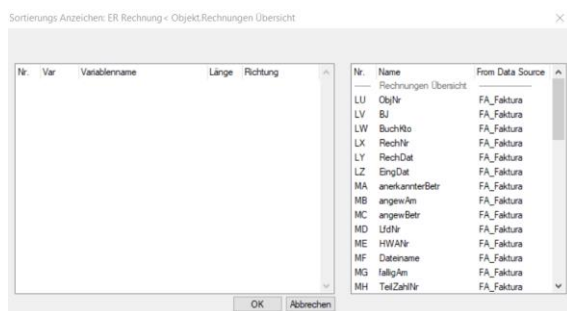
Sortierungs Anzeichen: ER Rechnung < Objekt.Rechnungen Übersicht

| Nr. | Var | Variablenname | Länge | Richtung |
|---|---|---|---|---|

| Nr. | Name | From Data Source |
|---|---|---|
| —— | Rechnungen Übersicht | —————— |
| LU | ObjNr | FA_Faktura |
| LV | BJ | FA_Faktura |
| LW | BuchKto | FA_Faktura |
| LX | RechNr | FA_Faktura |
| LY | RechDat | FA_Faktura |
| LZ | EingDat | FA_Faktura |
| MA | anerkannterBetr | FA_Faktura |
| MB | angewAm | FA_Faktura |
| MC | angewBetr | FA_Faktura |
| MD | LfdNr | FA_Faktura |
| ME | HWANr | FA_Faktura |
| MF | Dateiname | FA_Faktura |
| MG | falligAm | FA_Faktura |
| MH | TeilZahlNr | FA_Faktura |

OK Abbrechen